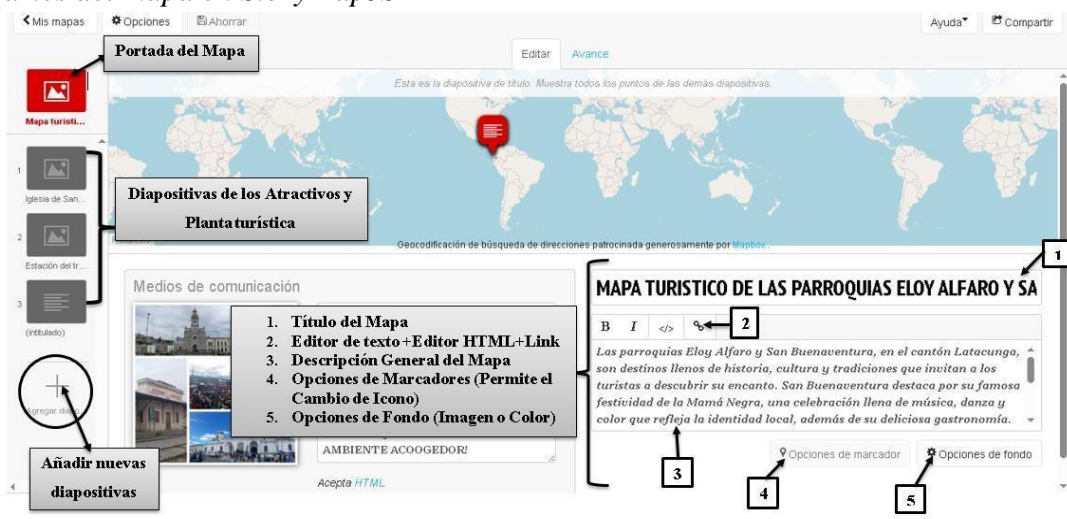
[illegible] StoryMaps

Mis mapas Opciones Ahorrar

Ayuda Compartir

Portada del Mapa

Editar Avance

Esta es la diapositiva de título. Muestra todos los puntos de las demás diapositivas.

Mapa turisti...

1 Iglesia de San...

2 Estación del tr...

3 (intitulado)

Diapositivas de los Atractivos y Planta turística

Geocodificación de búsqueda de direcciones patrocinada generosamente por Mapbox

Medios de comunicación

MAPA TURISTICO DE LAS PARROQUIAS ELOY ALFARO Y SA

1

2

1. Título del Mapa
2. Editor de texto+Editor HTML+Link
3. Descripción General del Mapa
4. Opciones de Marcadores (Permite el Cambio de Icono)
5. Opciones de Fondo (Imagen o Color)

B I </>

Las parroquias Eloy Alfaro y San Buenaventura, en el cantón Latacunga, son destinos llenos de historia, cultura y tradiciones que invitan a los turistas a descubrir su encanto. San Buenaventura destaca por su famosa festividad de la Mamá Negra, una celebración llena de música, danza y color que refleja la identidad local, además de su deliciosa gastronomía.

Agregar dia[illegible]

AMBIENTE ACOOGEDOR!

Acepta HTML

Opciones de marcador Opciones de fondo

Añadir nuevas diapositivas

3

4

5